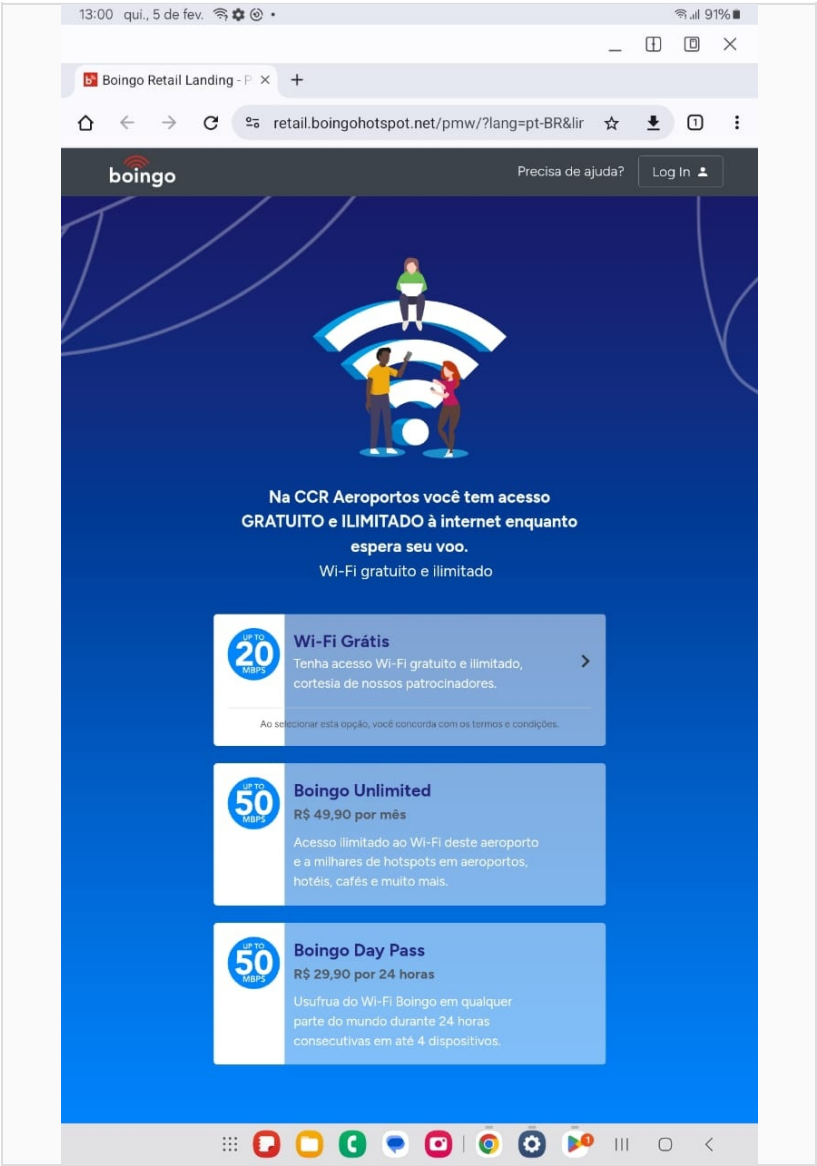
13:00 qui., 5 de fev. 91%

Boingo Retail Landing - P ×

retail.boingohotspot.net/pmw/?lang=pt-BR&lir

1

boingo

Precisa de ajuda?

Log In

Na CCR Aeroportos você tem acesso GRATUITO e ILIMITADO à internet enquanto espera seu voo.

Wi-Fi gratuito e ilimitado

UP TO 20 MBPS

Wi-Fi Grátis

Tenha acesso Wi-Fi gratuito e ilimitado, cortesia de nossos patrocinadores.

Ao selecionar esta opção, você concorda com os termos e condições.

UP TO 50 MBPS

Boingo Unlimited

R$ 49,90 por mês

Acesso ilimitado ao Wi-Fi deste aeroporto e a milhares de hotspots em aeroportos, hotéis, cafés e muito mais.

UP TO 50 MBPS

Boingo Day Pass

R$ 29,90 por 24 horas

Usufrua do Wi-Fi Boingo em qualquer parte do mundo durante 24 horas consecutivas em até 4 dispositivos.

1